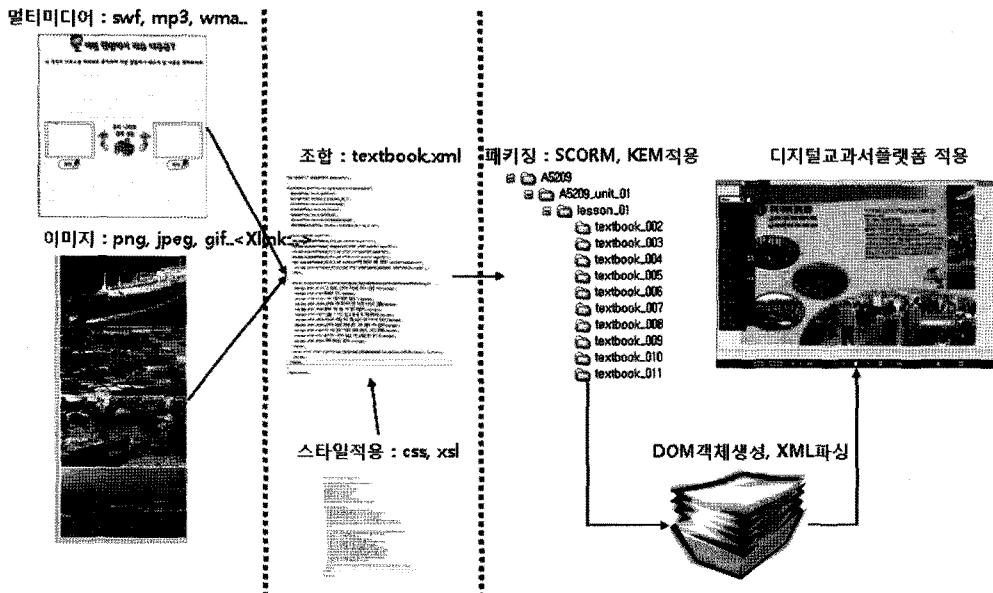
멀티미디어 : swf, mp3, wma..

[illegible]

이미지 : png, jpeg, gif..<Xlink>

조합 : textbook.xml

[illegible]

스타일적용 : css, xsl

패키징 : SCORM, KEM적용

A5209
A5209_unit_01
lesson_01
textbook_002
textbook_003
textbook_004
textbook_005
textbook_006
textbook_007
textbook_008
textbook_009
textbook_010
textbook_011

디지털교과서플랫폼 적용

DOM객체생성, XML파싱